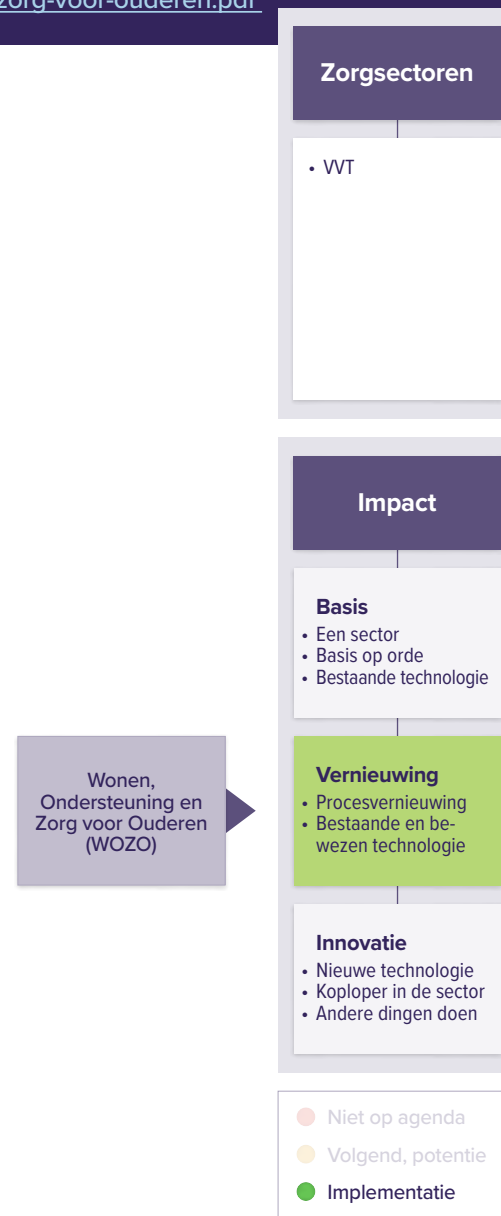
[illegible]zorg-voor-ouderen.pdf

Zorgsectoren

• VVT

Impact

Basis
• Een sector
• Basis op orde
• Bestaande technologie

Wonen, Ondersteuning en Zorg voor Ouderen (WOZO)

Vernieuwing
• Procesvernieuwing
• Bestaande en bewezen technologie

Innovatie
• Nieuwe technologie
• Koploper in de sector
• Andere dingen doen

Niet op agenda
Volgend, potentie
Implementatie